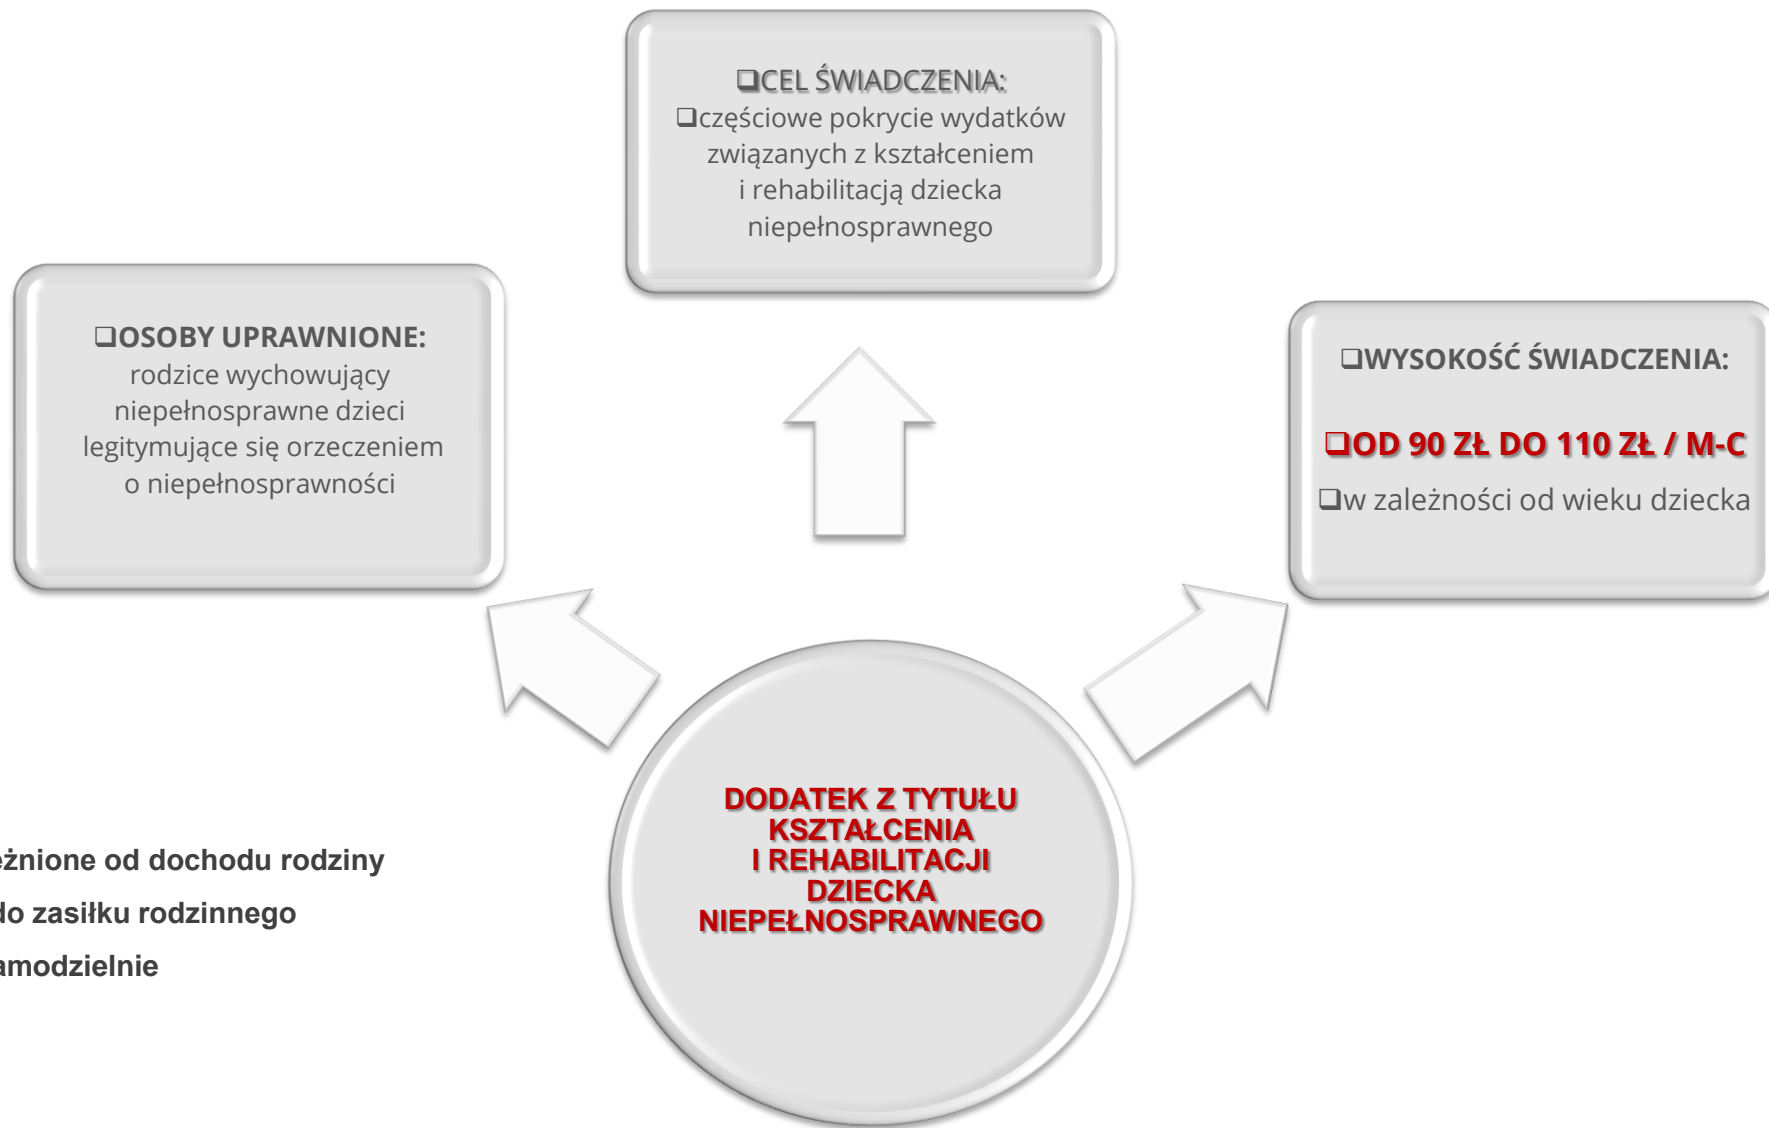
❑CEL ŚWIADCZENIA:
❑częściowe pokrycie wydatków związanych z kształceniem i rehabilitacją dziecka niepełnosprawnego

❑OSOBY UPRAWNIONE:
rodzice wychowujący niepełnosprawne dzieci legitymujące się orzeczeniem o niepełnosprawności

❑WYSOKOŚĆ ŚWIADCZENIA:

❑OD 90 ZŁ DO 110 ZŁ / M-C

❑w zależności od wieku dziecka

DODATEK Z TYTUŁU KSZTAŁCENIA I REHABILITACJI DZIECKA NIEPEŁNOSPRAWNEGO

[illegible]eżnione od dochodu rodziny
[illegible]do zasiłku rodzinnego
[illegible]amodzielnie